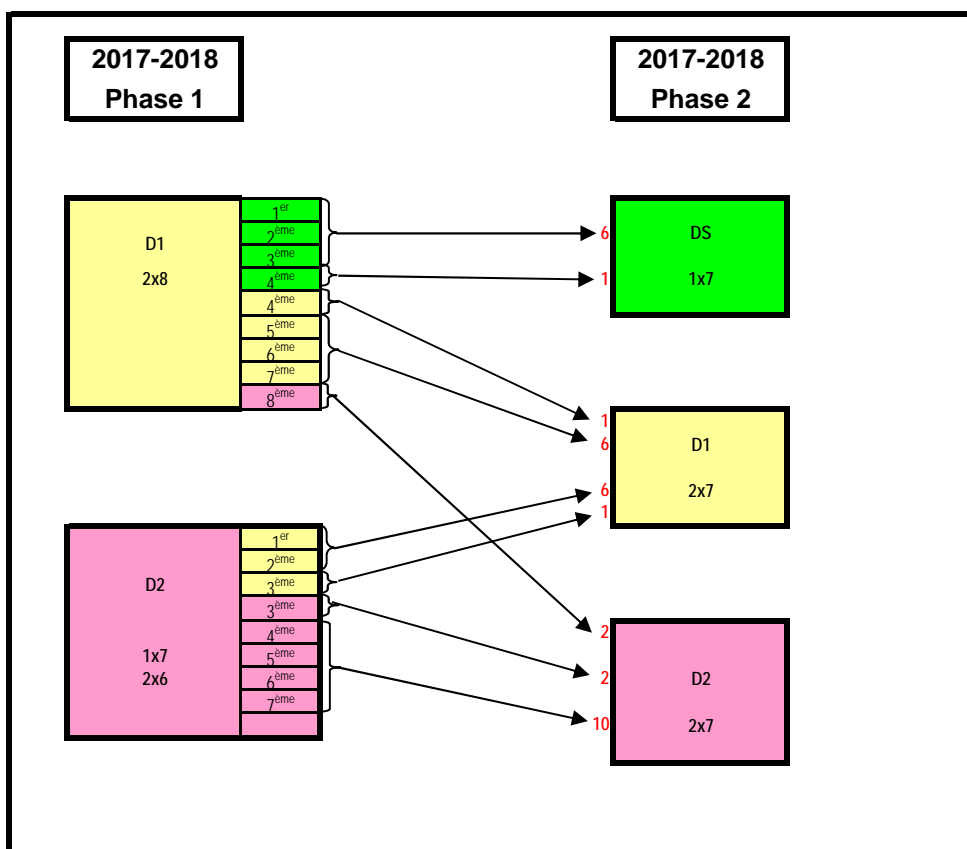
2017-2018
Phase 1

2017-2018
Phase 2

D1

2x8

1$^{er}$
2$^{ème}$
3$^{ème}$
4$^{ème}$
4$^{ème}$
5$^{ème}$
6$^{ème}$
7$^{ème}$
8$^{ème}$

6
1

DS

1x7

1
6

D1

6
1

2x7

D2

1x7
2x6

1$^{er}$
2$^{ème}$
3$^{ème}$
3$^{ème}$
4$^{ème}$
5$^{ème}$
6$^{ème}$
7$^{ème}$

2
2
10

D2

2x7